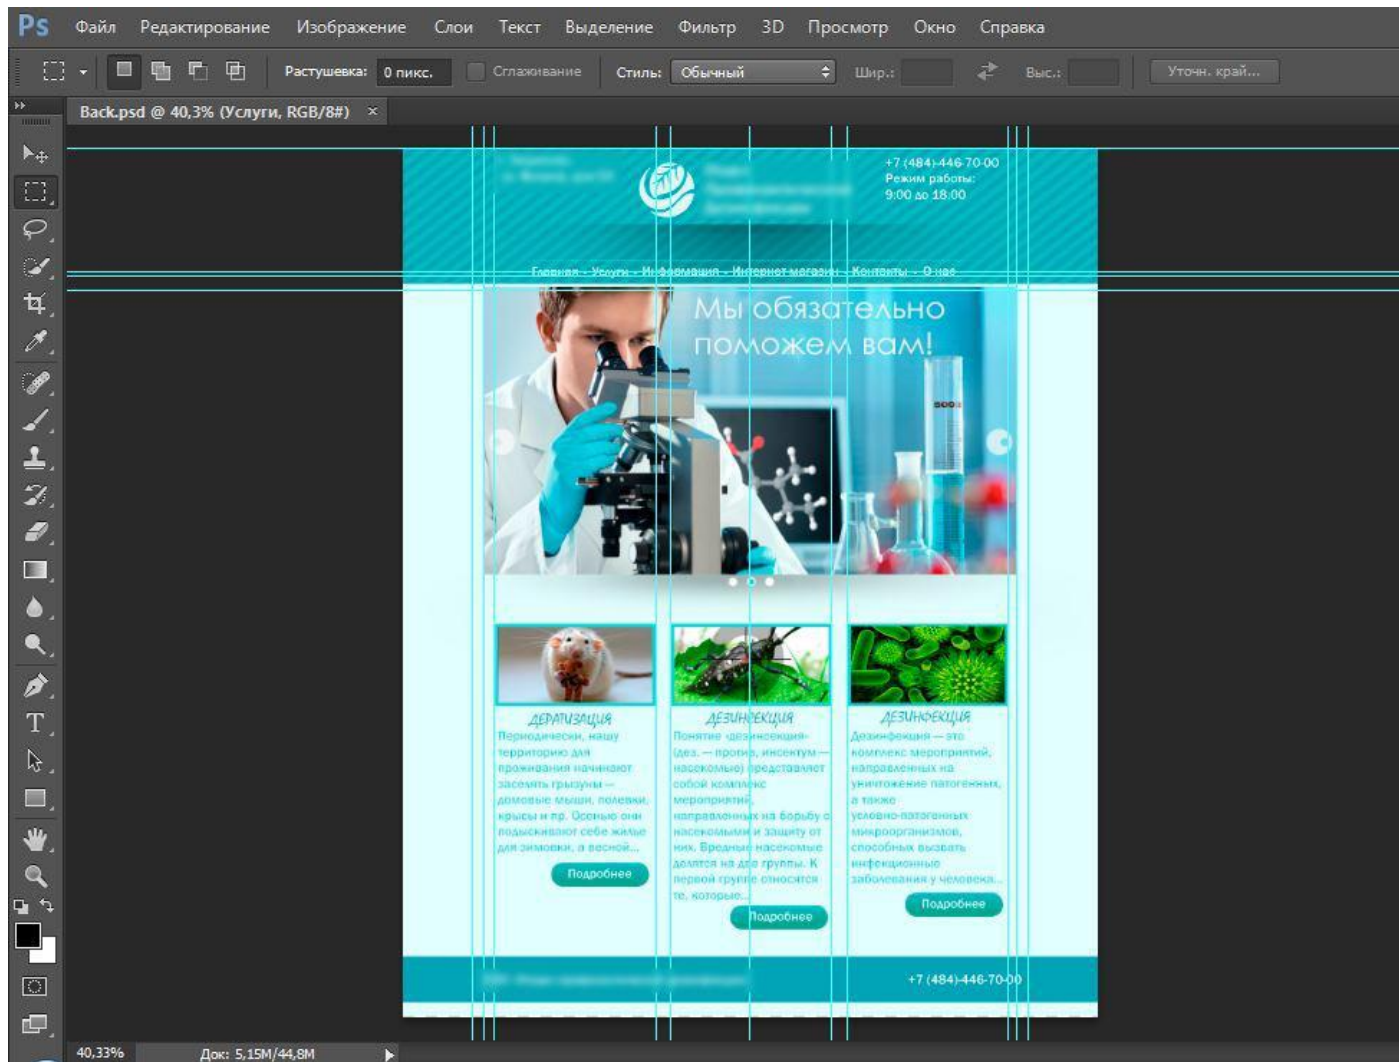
Ps Файл Редактирование Изображение Слои Текст Выделение Фильтр 3D Просмотр Окно Справка

Растушевка: 0 пикс. Сглаживание Стиль: Обычный Шир.: Выс.: Уточн. край...

Back.psd @ 40,3% (Услуги, RGB/8#) ×

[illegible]

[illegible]

+7 (484)-446-70-00
Режим работы:
9:00 до 18:00

Главная - Услуги - Информация - Интернет-магазин - Контакты - О нас

Мы обязательно поможем вам!

ДЕРАТИЗАЦИЯ
Периодически, нашу территорию для проживания начинают заселять грызуны — домовые мыши, полевки, крысы и пр. Особенно они подыскивают себе жилье для зимовки, а весной...
Подробнее

ДЕЗИНСЕКЦИЯ
Понятие «дезинсекция» (дез. — против, инсектум — насекомые) представляет собой комплекс мероприятий, направленных на борьбу с насекомыми и защиту от них. Вредные насекомые делятся на две группы. К первой группе относятся те, которые...
Подробнее

ДЕЗИНФЕКЦИЯ
Дезинфекция — это комплекс мероприятий, направленных на уничтожение патогенных, а также условно-патогенных микроорганизмов, способных вызвать инфекционные заболевания у человека...
Подробнее

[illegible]
+7 (484)-446-70-00

40,33% Док: 5,15M/44,8M